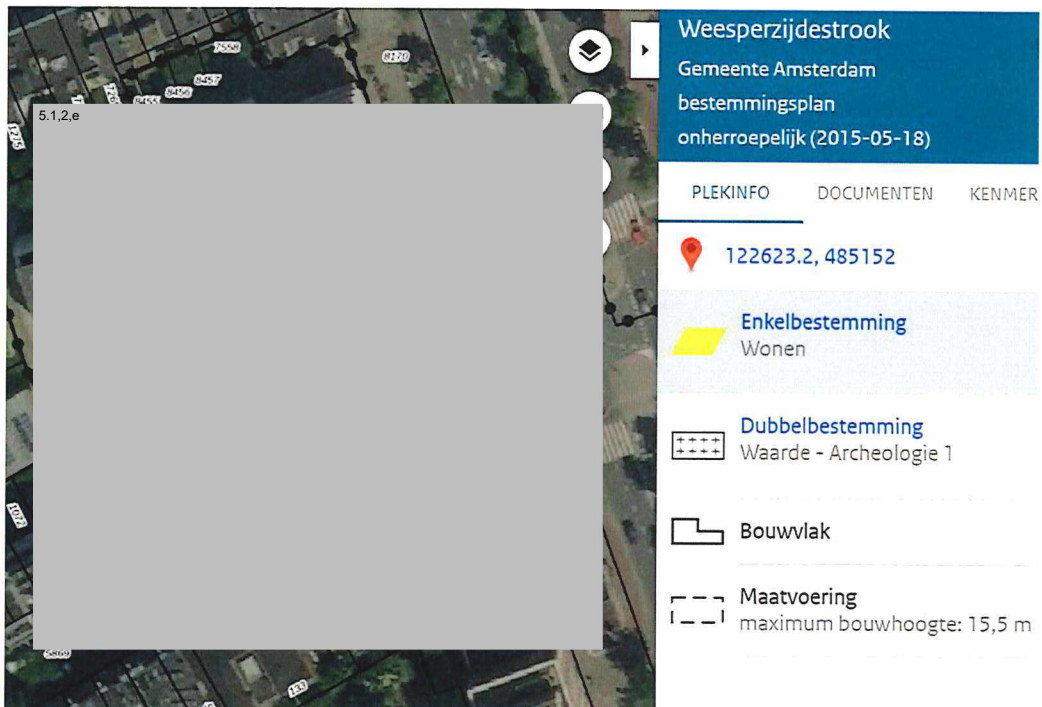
7558
8170
8457
8456
8455
1275
5.1.2,e
1022
5869
133

Weesperzijdestrook
Gemeente Amsterdam
bestemmingsplan
onherroepelijk (2015-05-18)

PLEKINFO DOCUMENTEN KENMER

122623.2, 485152

Enkelbestemming
Wonen

Dubbelbestemming
Waarde - Archeologie 1

Bouwvlak

Maatvoering
maximum bouwhoogte: 15,5 m